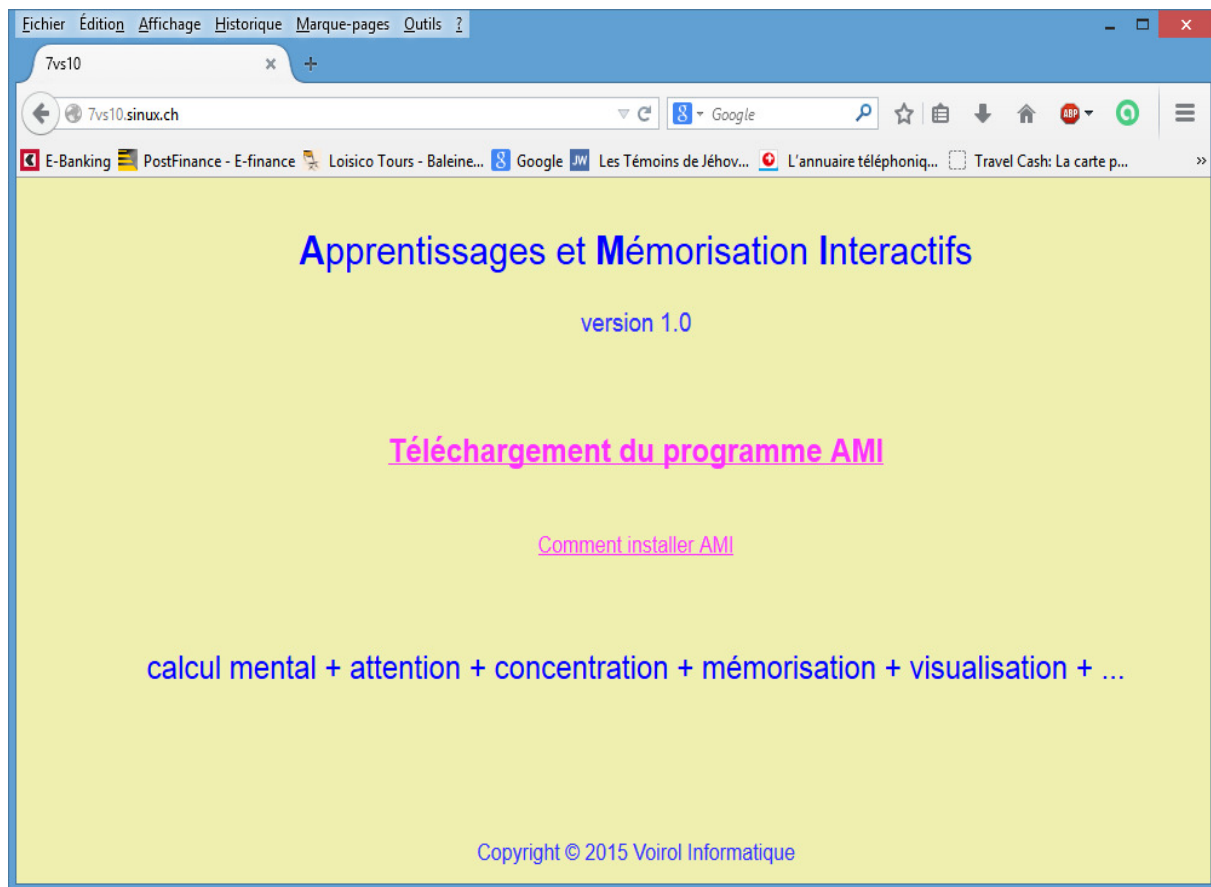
Fichier Édition Affichage Historique Marque-pages Outils ?

7vs10

7vs10.sinux.ch

Google

E-Banking PostFinance - E-finance Loisico Tours - Baleine... Google Les Témoins de Jéhov... L'annuaire téléphoniq... Travel Cash: La carte p...

Apprentissages et Mémorisation Interactifs

version 1.0

Téléchargement du programme AMI

Comment installer AMI

calcul mental + attention + concentration + mémorisation + visualisation + ...

Copyright © 2015 Voirol Informatique